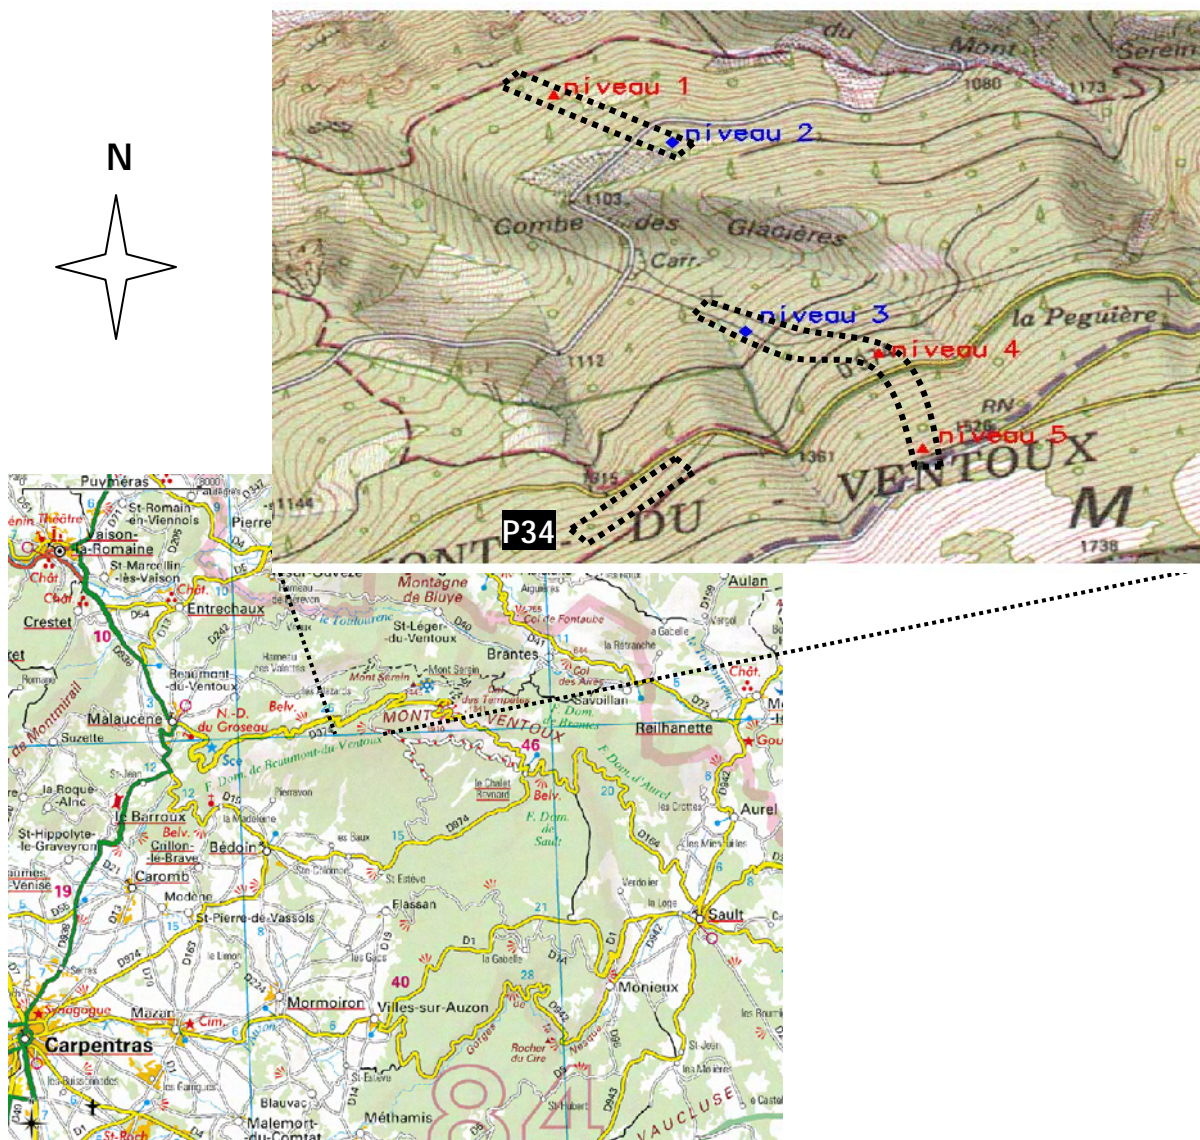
N

du Mont Serein
1080
1173
niveau 1
niveau 2
1103
Combe des Glacières
Carr.
niveau 3
la Peguière
niveau 4
1112
RN
1526
niveau 5
1361
1315
VENTOUX
M
1144
P34
DU
MONT
1738

Puyméras
St-Romain-en-Viennois
Vaison-la-Romaine
Théâtre
Chât.
St-Marcellin-lès-Vaison
Pierre
Chât.
Entrechaux
Crestet
10
Montagne de Bluye
Aulan
Col de Fontaube
St-Léger-du-Ventoux
Brantes
Mont Serein
Mont Sargin
Col des Tempêtes
Savoillan
Col des Aires
Chât.
Beaumont-du-Ventoux
Malaucène
N.-D. du Groseau
Belv.
MONT VENTOUX
Reilhanette
Suzette
Sce
46
F. Dom. de Beaumont-du-Ventoux
le Chalet Reynard
Belv.
F. Dom. d'Aurel
Gou
la Roque-Alric
Le Barroux
12
Aurel
20
St-Hippolyte-le-Graveyron
Belv.
Callon-le-Brave
F. Dom. de Sault
15
Bédoin
Caromb
19
Modène
St-Pierre-de-Vassols
Flassan
Sault
21
Mormoiron
40
Villes-sur-Auzon
Monieux
Mazan
Cim.
Carpentras
Blauvac
Malemort-du-Comtat
Méthamis
VAUCLUSE
84